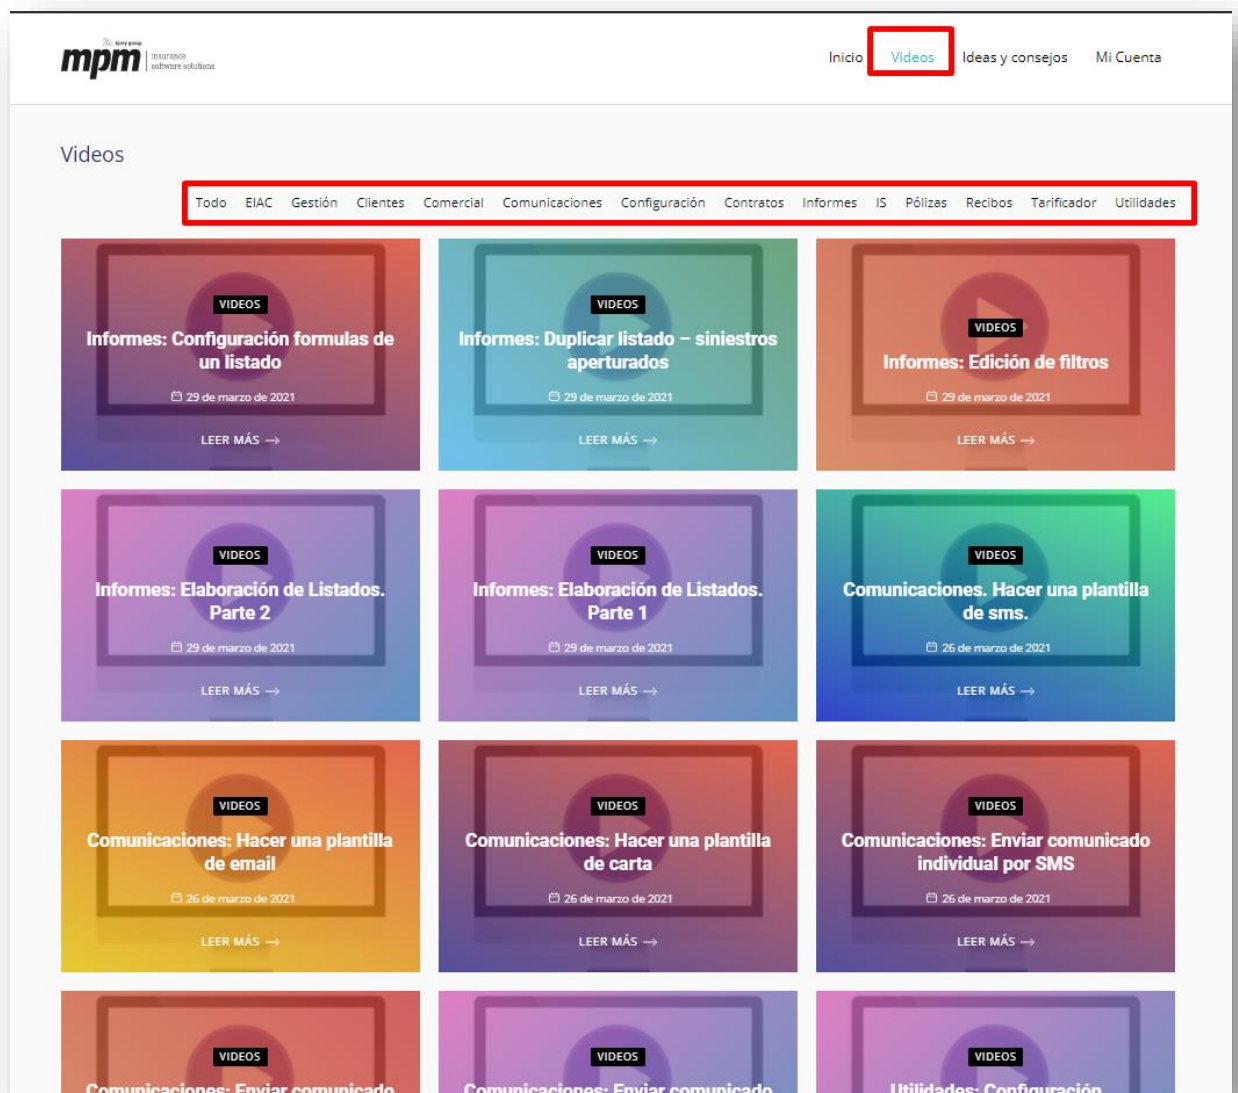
mpm insurance software solutions

Inicio Videos Ideas y consejos Mi Cuenta

Videos

Todo EIAC Gestión Clientes Comercial Comunicaciones Configuración Contratos Informes IS Pólizas Recibos Tarificador Utilidades

VIDEOS
Informes: Configuración formulas de un listado
29 de marzo de 2021
LEER MÁS →

VIDEOS
Informes: Duplicar listado – siniestros aperturados
29 de marzo de 2021
LEER MÁS →

VIDEOS
Informes: Edición de filtros
29 de marzo de 2021
LEER MÁS →

VIDEOS
Informes: Elaboración de Listados. Parte 2
29 de marzo de 2021
LEER MÁS →

VIDEOS
Informes: Elaboración de Listados. Parte 1
29 de marzo de 2021
LEER MÁS →

VIDEOS
Comunicaciones. Hacer una plantilla de sms.
26 de marzo de 2021
LEER MÁS →

VIDEOS
Comunicaciones: Hacer una plantilla de email
26 de marzo de 2021
LEER MÁS →

VIDEOS
Comunicaciones: Hacer una plantilla de carta
26 de marzo de 2021
LEER MÁS →

VIDEOS
Comunicaciones: Enviar comunicado individual por SMS
26 de marzo de 2021
LEER MÁS →

VIDEOS
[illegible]

VIDEOS
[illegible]

VIDEOS
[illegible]